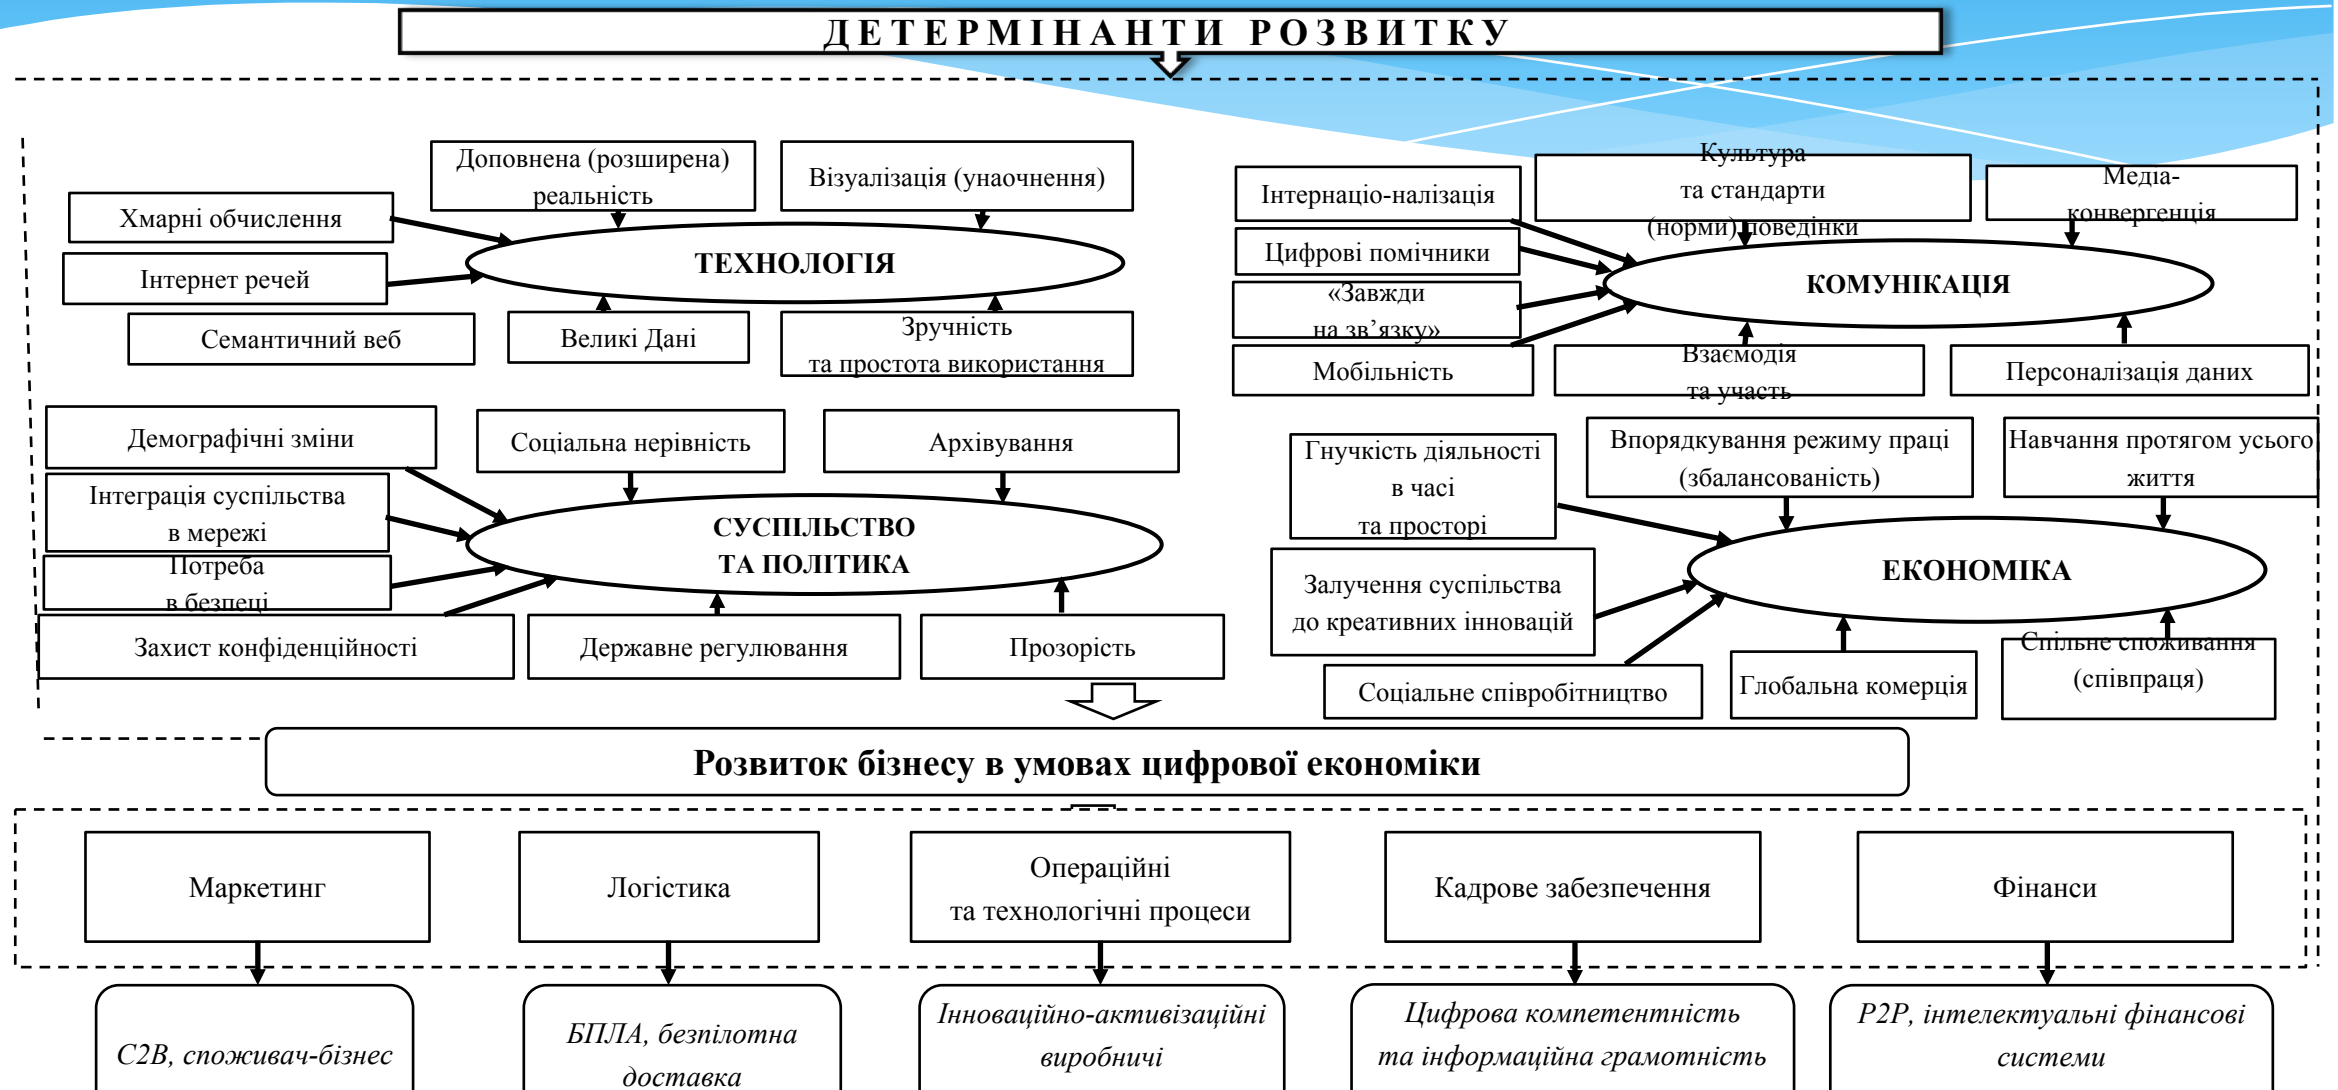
ДЕТЕРМІНАНТИ РОЗВИТКУ

Доповнена (розширена) реальність

Візуалізація (унаочнення)

Хмарні обчислення

Інтернет речей

ТЕХНОЛОГІЯ

Семантичний веб

Великі Дані

Зручність та простота використання

Інтернаціо-налізація

Культура та стандарти (норми) поведінки

Медіа-конвергенція

Цифрові помічники

«Завжди на зв'язку»

КОМУНІКАЦІЯ

Мобільність

Взаємодія та участь

Персоналізація даних

Демографічні зміни

Соціальна нерівність

Архівування

Інтеграція суспільства в мережі

СУСПІЛЬСТВО ТА ПОЛІТИКА

Потреба в безпеці

Захист конфіденційності

Державне регулювання

Прозорість

Гнучкість діяльності в часі та просторі

Впорядкування режиму праці (збалансованість)

Навчання протягом усього життя

ЕКОНОМІКА

Залучення суспільства до креативних інновацій

Соціальне співробітництво

Глобальна комерція

Спільне споживання (співпраця)

Розвиток бізнесу в умовах цифрової економіки

Маркетинг

Логістика

Операційні та технологічні процеси

Кадрове забезпечення

Фінанси

C2B, споживач-бізнес

БПЛА, безпілотна доставка

Інноваційно-активізаційні виробничі

Цифрова компетентність та інформаційна грамотність

P2P, інтелектуальні фінансові системи